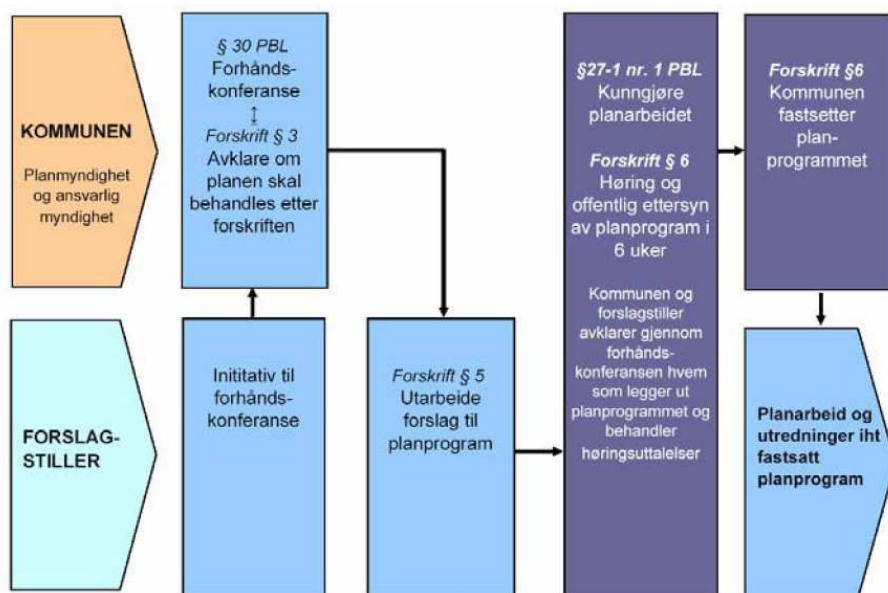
KOMMUNEN

Planmyndighet og ansvarlig myndighet

§ 30 PBL
Forhånds-konferanse
↕
Forskrift § 3
Avklare om planen skal behandles etter forskriften

§27-1 nr. 1 PBL
Kunngjøre planarbeidet

Forskrift § 6
Høring og offentlig ettersyn av planprogram i 6 uker

Kommunen og forslagstiller avklarer gjennom forhåndskonferansen hvem som legger ut planprogrammet og behandler høringsuttalelser

Forskrift §6
Kommunen fastsetter plan-programmet

FORSLAG-STILLER

Inititativ til forhånds-konferanse

Forskrift § 5
Utarbeide forslag til planprogram

Planarbeid og utredninger iht fastsatt planprogram